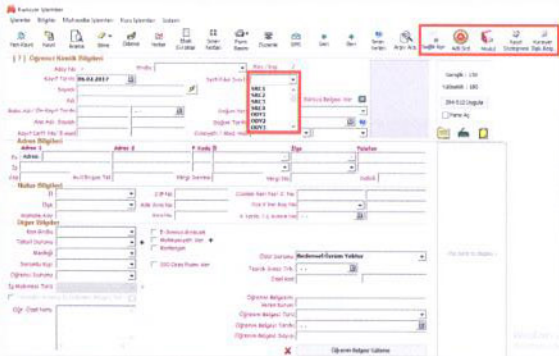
Kursiyer İşlemleri

Kursiyer Bilgiler Muhasebe İşlemleri Kurs İşlemleri Sistem

Yeni Kayıt Kaydet Arama Sil Dökümler Notlar Mesaj Kitabı Sınav Notları Rapor Basım Düzenle SMS Geri İleri Sınav İşlem Arşiv Açık Sağlık Rap. Adli Sicil Vesikalık Kayıt Sözleşmesi Kursiyer Öğr. Belg.

Öğrenci Kimlik Bilgileri

Aday No Kayıt Tarihi 06.03.2017 Soyadı Adı Baba Adı / Doğum Yeri Tarihi Ana Adı / Doğum Nüfusa Kayıtlı İl / İlçe Kayıt Sertifika Türü

SRC1
SRC2
SRC3
SRC4
ODY1
ODY2
ODY3

Cinsiyet

Cinsiyet : Lİ
Yükseklik : 180
Z44 E12 Düzgün
Sema Aç

Adres Bilgileri

Adres 1 Adres 2 P. Kodu İl İlçe Telefon

Nüfus Bilgileri

İl İlçe Mahalle Köy Cilt No Aile Sıra No Sıra No

Diğer Bilgiler

Kan Grubu Tahsil Durumu Mesleği Sosyal Güv. Öğrenim Durumu Ehliyet Sınıfı

Bedensel Özürü Yoktur

Öğrenim Belgesi Yükleme